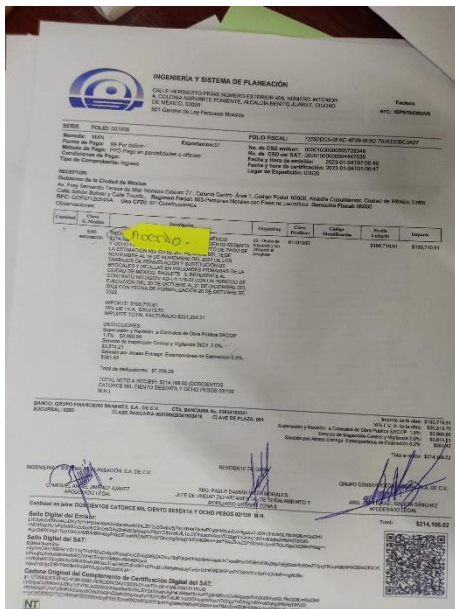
INGENIERÍA Y SISTEMA DE PLANEACIÓN

CALLE HERIBERTO FRÍAS NÚMERO EXTERIOR 406, NÚMERO INTERIOR A, COLONIA NARVARTE PONIENTE, ALCALDÍA BENITO JUÁREZ, CIUDAD DE MÉXICO, 03020

601 General de Ley Personas Morales

Factura

RFC: ISP8706306V9

SERIE: FOLIO: 001008

FOLIO FISCAL: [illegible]

Moneda: MXN
Forma de Pago: 99 Por definir
Método de Pago: PPD Pago en parcialidades o diferido
Condiciones de Pago:
Tipo de Comprobante: Ingreso

Exportación: 01

No. de CSD emisor: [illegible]
No. de CSD del SAT: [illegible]
Fecha y hora de emisión: 2023-01-04T01:00:49
Fecha y hora de certificación: 2023-01-04T01:00:47
Lugar de Expedición: 03020

RECEPTOR:
Gobierno de la Ciudad de México
Av. Fray Servando Teresa de Mier Número Exterior 77, Colonia Centro Área 1, Código Postal 06000, Alcaldía Cuauhtémoc, Ciudad de México, Estado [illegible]
RFC: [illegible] Uso CFDI: G03 Gastos en general
Observaciones:

| Cantidad | Clave U. Medida | Descripción | Objeto Imp. | Clave ProdServ | Código Identificación | Precio Unitario | Importe |
|---|---|---|---|---|---|---|---|
| 1 | E48 unidad de servicio | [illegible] | 02 - Sí objeto de impuesto | 81101500 | | $185,710.61 | $185,710.61 |

ACEPTO

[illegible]

IMPORTE: $185,710.61
16% DE I.V.A. $29,713.70
IMPORTE TOTAL FACTURADO $215,424.31

DEDUCCIONES:
Supervisión y Revisión a Contratos de Obra Pública SRCOP 1.0% $1,856.88
Servicio de Inspección Control y Vigilancia SICV 2.0% $3,714.21
Servicio por Atraso Entrega Extemporánea de Estimación 0.2% $371.42

Total de deducciones: $7,256.28

TOTAL NETO A PAGAR: $214,168.68 (DOSCIENTOS CATORCE MIL CIENTO SESENTA Y OCHO PESOS 68/100 M.N.)

BANCO: GRUPO FINANCIERO BANAMEX S.A. DE C.V. CTA. BANCARIA No. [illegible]
SUCURSAL: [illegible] CLABE BANCARIA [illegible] CLAVE DE PLAZA: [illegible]

Importe de la obra: $185,710.61
16% I.V.A. de la obra: $29,713.70
Supervisión y Revisión a Contratos de Obra Pública SRCOP 1.0%: $1,856.88
Servicio de Inspección Control y Vigilancia 2.0%: $3,714.21
Servicio por Atraso Entrega Extemporánea de Estimación 0.2%: $371.42
Total a Pagar: $214,168.68

INGENIERÍA Y SISTEMA DE PLANEACIÓN, S.A. DE C.V.
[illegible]
APODERADO LEGAL

RESIDENTE DE OBRA
ARQ. PAULO SAMAN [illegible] MORALES
JUD DE UNIDAD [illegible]
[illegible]

GRUPO CONSULTOR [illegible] S.A. DE C.V.
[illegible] SÁNCHEZ
APODERADO LEGAL

Cantidad en letra: DOSCIENTOS CATORCE MIL CIENTO SESENTA Y OCHO PESOS 68/100 M.N.

Total: $214,168.68

Sello Digital del Emisor:
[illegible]

Sello Digital del SAT:
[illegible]

Cadena Original del Complemento de Certificación Digital del SAT:
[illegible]

NT